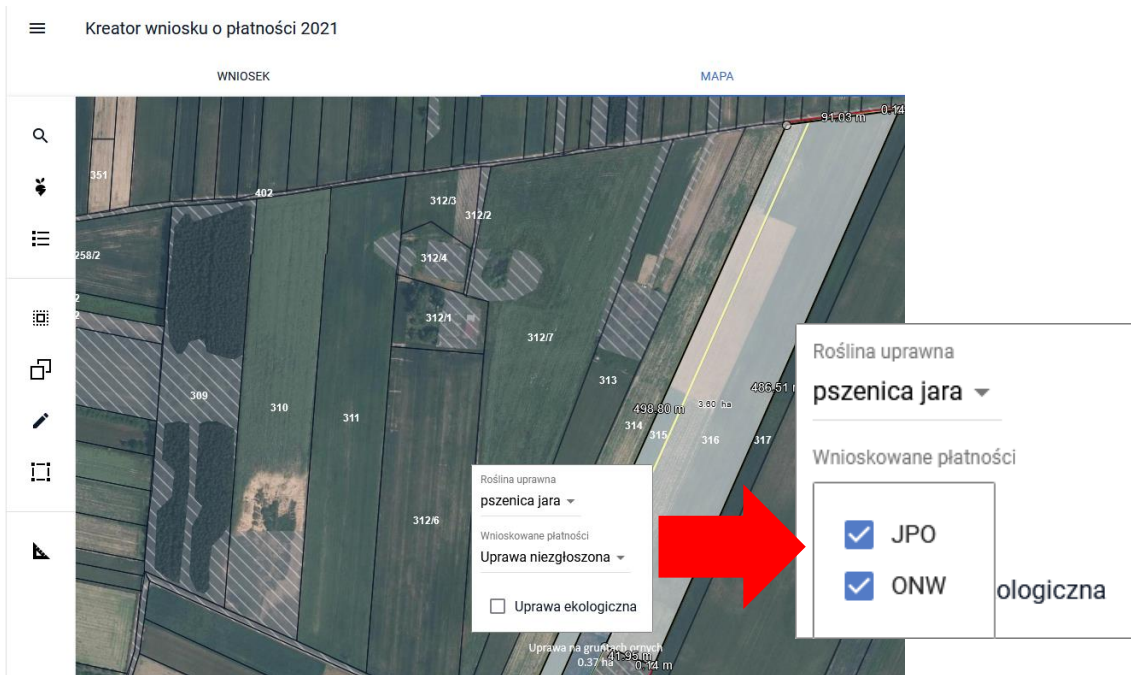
Kreator wniosku o płatności 2021

WNIOSEK

MAPA

91,03 m

0,14

351

402

312/3

312/2

258/2

312/4

2

2

312/1

312/7

309

310

311

313

498,80 m

3,60 ha

486,51 m

314

315

316

317

312/6

Roślina uprawna

pszenica jara

Wnioskowane płatności

Uprawa niezgłoszona

Uprawa ekologiczna

Uprawa na gruntach ornych

0,37 ha

41,95 m

0,14 m

Roślina uprawna

pszenica jara

Wnioskowane płatności

JPO

ONW

ologiczna